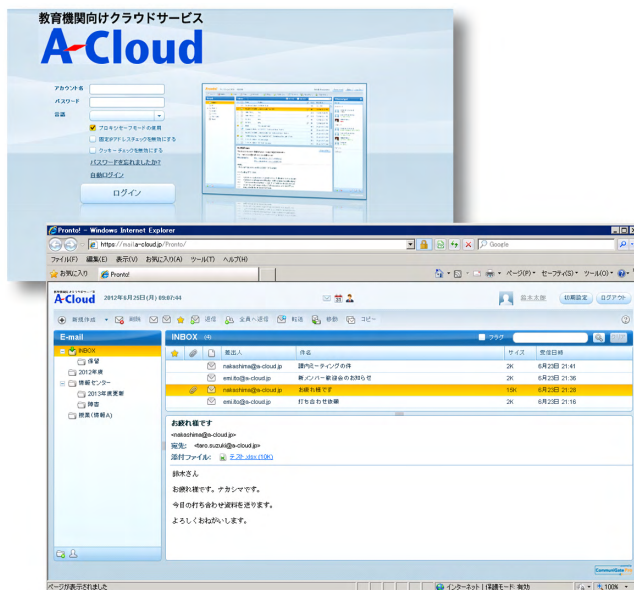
教育機関向けクラウドサービス
A-Cloud

アカウント名
パスワード
言語
プロキシサーバーモードの使用
固定IPアドレスチェックを無効にする
クッキーチェックを無効にする
パスワードを忘れましたか?
自動ログイン
ログイン

Pronto! - Windows Internet Explorer
https://mail.a-cloud.jp/Pronto/
Google
ファイル(F) 編集(E) 表示(V) お気に入り(A) ツール(T) ヘルプ(H)
お気に入り
Pronto!
ページ(P) セーフティ(S) ツール(O)

A-Cloud
2012年6月25日(月) 09:07:44
鈴木太郎
初期設定
ログアウト

新規作成 削除 返信 全員へ返信 転送 移動 コピー

E-mail
INBOX
保留
2012年度
情報センター
2013年度更新
障害
総務(情報A)

INBOX
フラグ

| | | | 差出人 | 件名 | サイズ | 受信日時 |
|---|---|---|---|---|---|---|
| | | | nakashima@a-cloud.jp | 調内ミーティングの件 | 2K | 6月25日 21:41 |
| | | | emi.ito@a-cloud.jp | 新メンバー歓迎会のお知らせ | 2K | 6月23日 21:36 |
| | | | nakashima@a-cloud.jp | お疲れ様です | 15K | 6月23日 21:28 |
| | | | emi.ito@a-cloud.jp | 打ち合わせ依頼 | 2K | 6月23日 21:16 |

お疲れ様です
<nakashima@a-cloud.jp>
宛先: <taro.suzuki@a-cloud.jp>
添付ファイル: テスト.xlsx (10K)

鈴木さん

お疲れ様です。ナカシマです。

今日の打ち合わせ資料を送ります。

よろしくおねがいします。

ページが表示されました
インターネット | 保護モード: 無効
100%